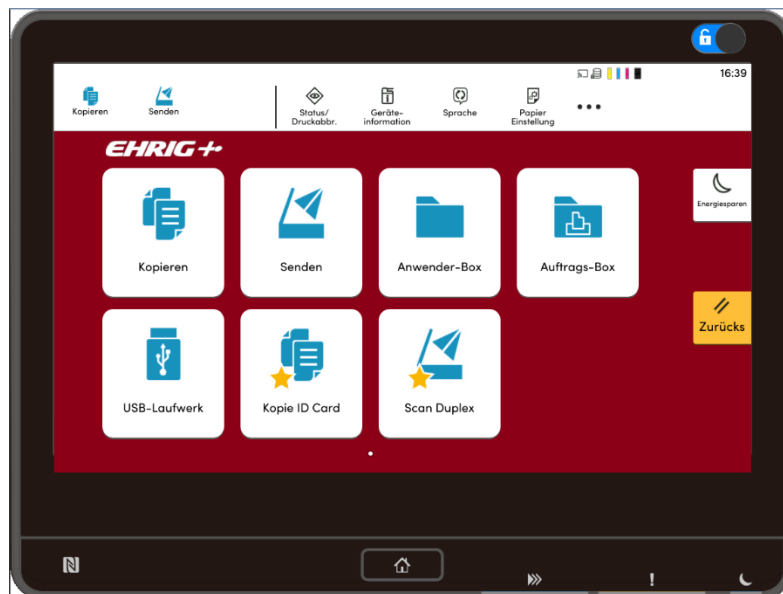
16:39

Kopieren
Senden
Status/ Druckabbr.
Geräte-information
Sprache
Papier Einstellung
•••

EHRIG+

Kopieren
Senden
Anwender-Box
Auftrags-Box
USB-Laufwerk
Kopie ID Card
Scan Duplex

Energiesparen
Zurücks

!